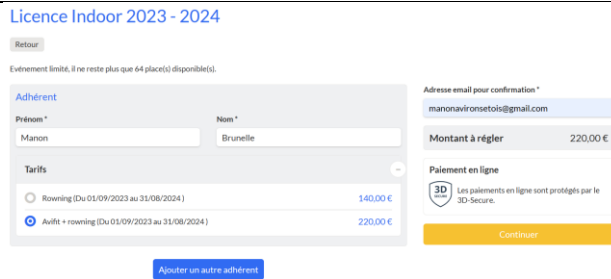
Licence Indoor 2023 - 2024

Retour

Evénement limité, il ne reste plus que 64 place(s) disponible(s).

Adhérent

Prénom *

Manon

Nom *

Brunelle

Tarifs

Rowning (Du 01/09/2023 au 31/08/2024 )

140,00 €

Avifit + rowning (Du 01/09/2023 au 31/08/2024 )

220,00 €

Ajouter un autre adhérent

Adresse email pour confirmation *

manonavironsetois@gmail.com

Montant à régler

220,00 €

Paiement en ligne

3D SECURE

Les paiements en ligne sont protégés par le 3D-Secure.

Continuer